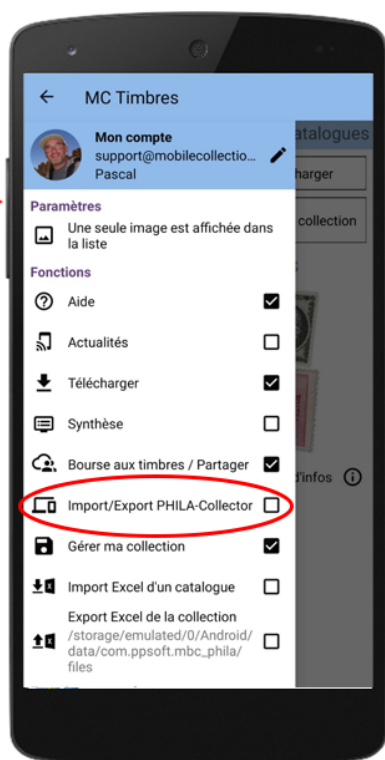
MC Timbres

Mon compte
support@mobilecollection...
Pascal

catalogues
harger
collection

Paramètres
Une seule image est affichée dans la liste

Fonctions
Aide
Actualités
Télécharger
Synthèse
Bourse aux timbres / Partager
Import/Export PHILA-Collector
Gérer ma collection
Import Excel d'un catalogue
Export Excel de la collection
/storage/emulated/0/Android/data/com.ppsoft.mbc_phila/files

d'infos